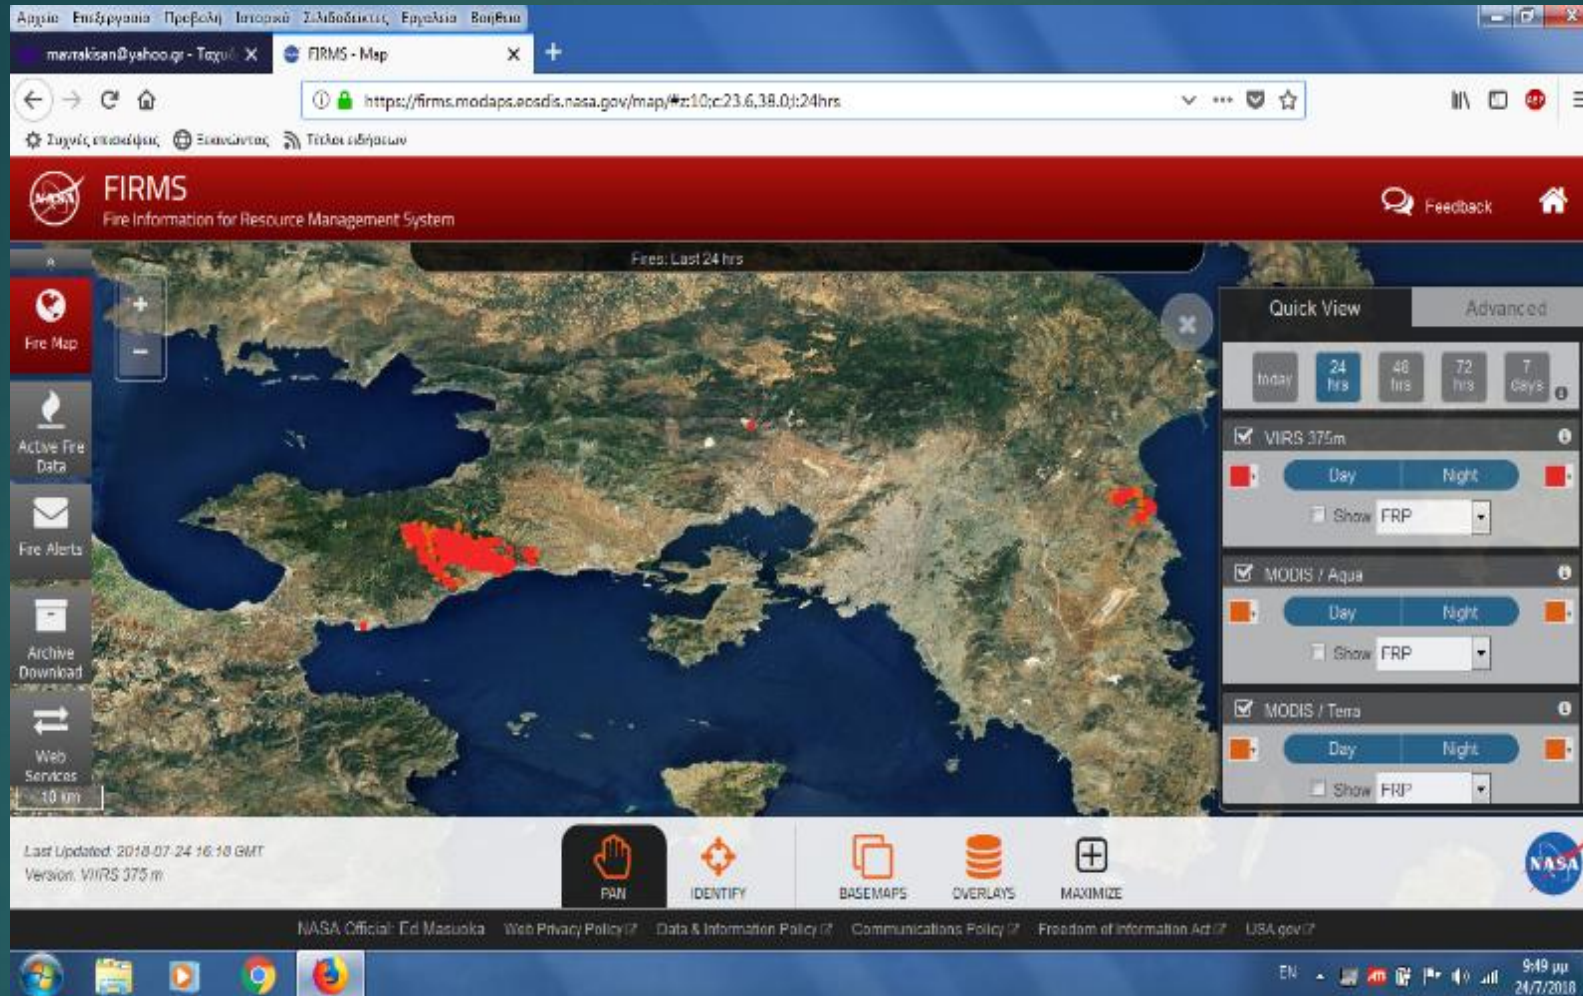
Αρχείο Επεξεργασία Προβολή Ιστορικό Σελιδοδείκτες Εργαλεία Βοήθεια

mavrakisan@yahoo.gr - Ταχυδ X   FIRMS - Map X +

https://firms.modaps.eosdis.nasa.gov/map/#z:10;c:23.6,38.0;l:24hrs

Συχνές επισκέψεις   Ξεκινώντας   Τίτλοι ειδήσεων

FIRMS
Fire Information for Resource Management System

Feedback

Fires: Last 24 hrs

Fire Map
Active Fire Data
Fire Alerts
Archive Download
Web Services

10 km

Quick View   Advanced

today   24 hrs   48 hrs   72 hrs   7 days

VIIRS 375m
Day   Night
Show FRP

MODIS / Aqua
Day   Night
Show FRP

MODIS / Terra
Day   Night
Show FRP

Last Updated: 2018-07-24 16:18 GMT
Version: VIIRS 375 m

PAN   IDENTIFY   BASEMAPS   OVERLAYS   MAXIMIZE

NASA

NASA Official: Ed Masuoka   Web Privacy Policy   Data & Information Policy   Communications Policy   Freedom of Information Act   USA.gov

EN   9:49 μμ   24/7/2018